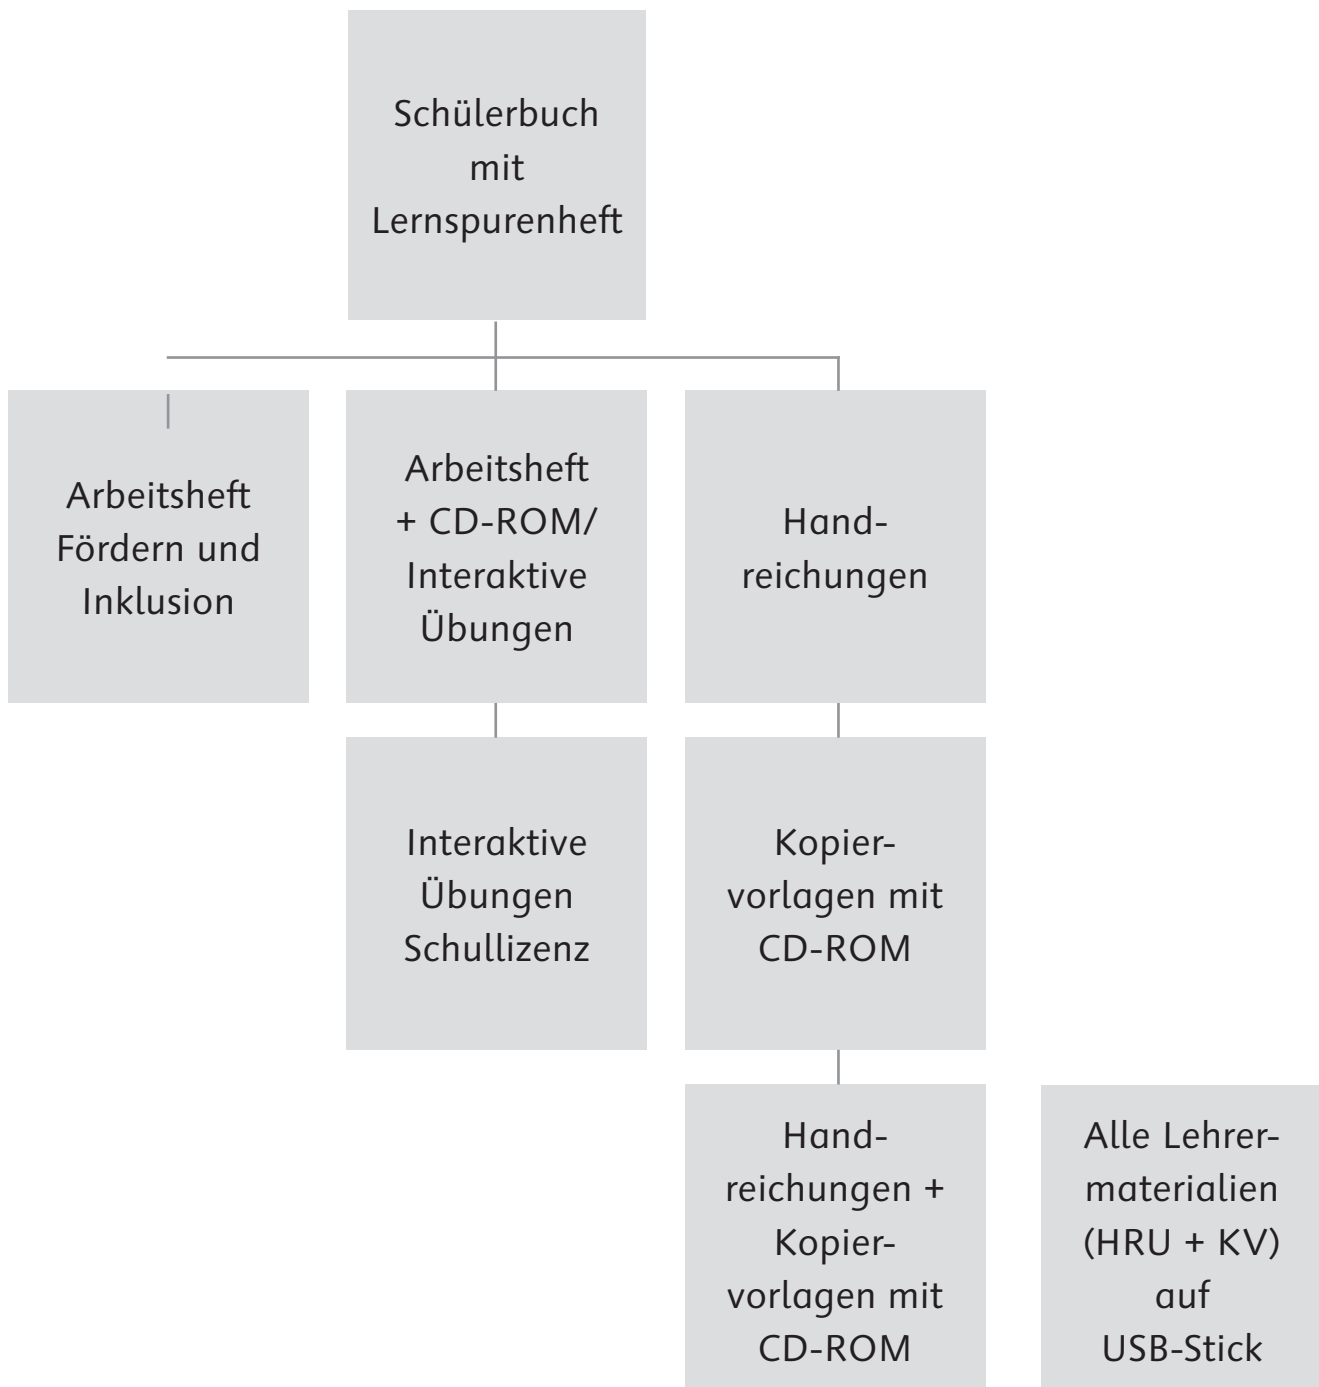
Schülerbuch mit Lernspurenheft

Arbeitsheft Fördern und Inklusion

Arbeitsheft + CD-ROM/ Interaktive Übungen

Handreichungen

Interaktive Übungen Schullizenz

Kopiervorlagen mit CD-ROM

Handreichungen + Kopiervorlagen mit CD-ROM

Alle Lehrermaterialien (HRU + KV) auf USB-Stick